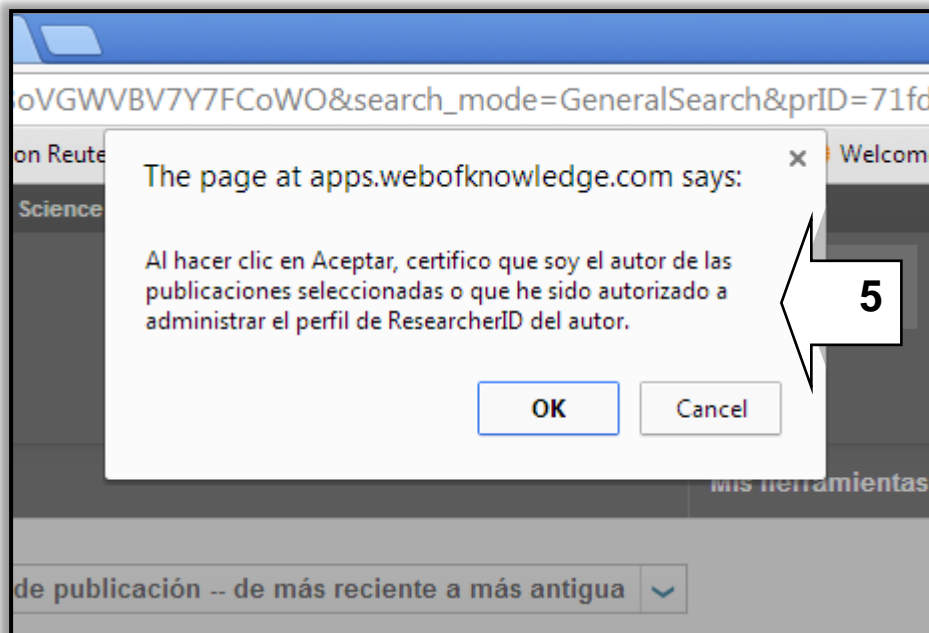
oVGWVBV7Y7FCoWO&search_mode=GeneralSearch&prID=71fd

on Reute

Welcom

Science

The page at apps.webofknowledge.com says:

×

Al hacer clic en Aceptar, certifico que soy el autor de las publicaciones seleccionadas o que he sido autorizado a administrar el perfil de ResearcherID del autor.

5

OK

Cancel

Mis herramientas

de publicación -- de más reciente a más antigua